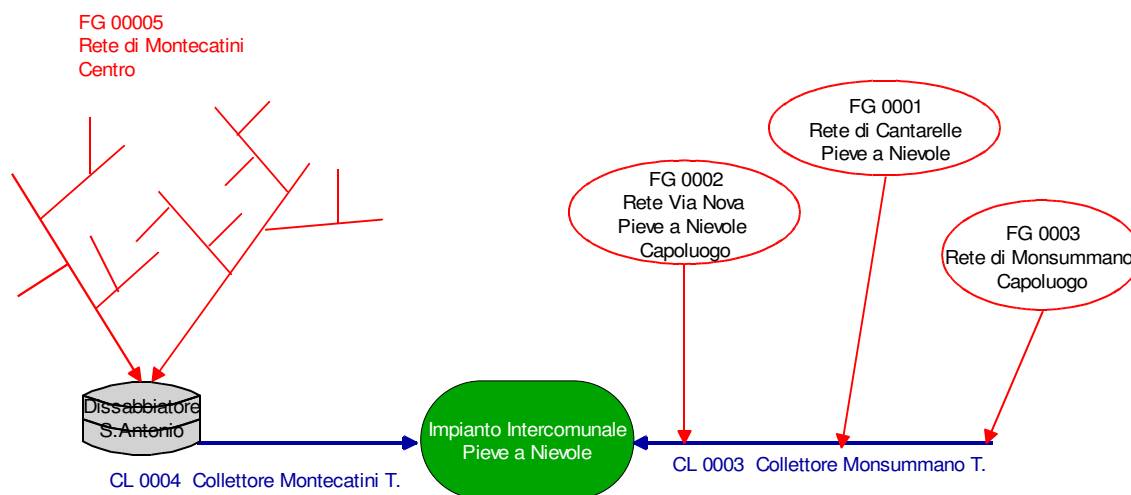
FG 00005
Rete di Montecatini
Centro

FG 0001
Rete di Cantarelle
Pieve a Nievole

FG 0002
Rete Via Nova
Pieve a Nievole
Capoluogo

FG 0003
Rete di Monsummano
Capoluogo

Dissabbiatore
S.Antonio

Impianto Intercomunale
Pieve a Nievole

CL 0004 Collettore Montecatini T.

CL 0003 Collettore Monsummano T.